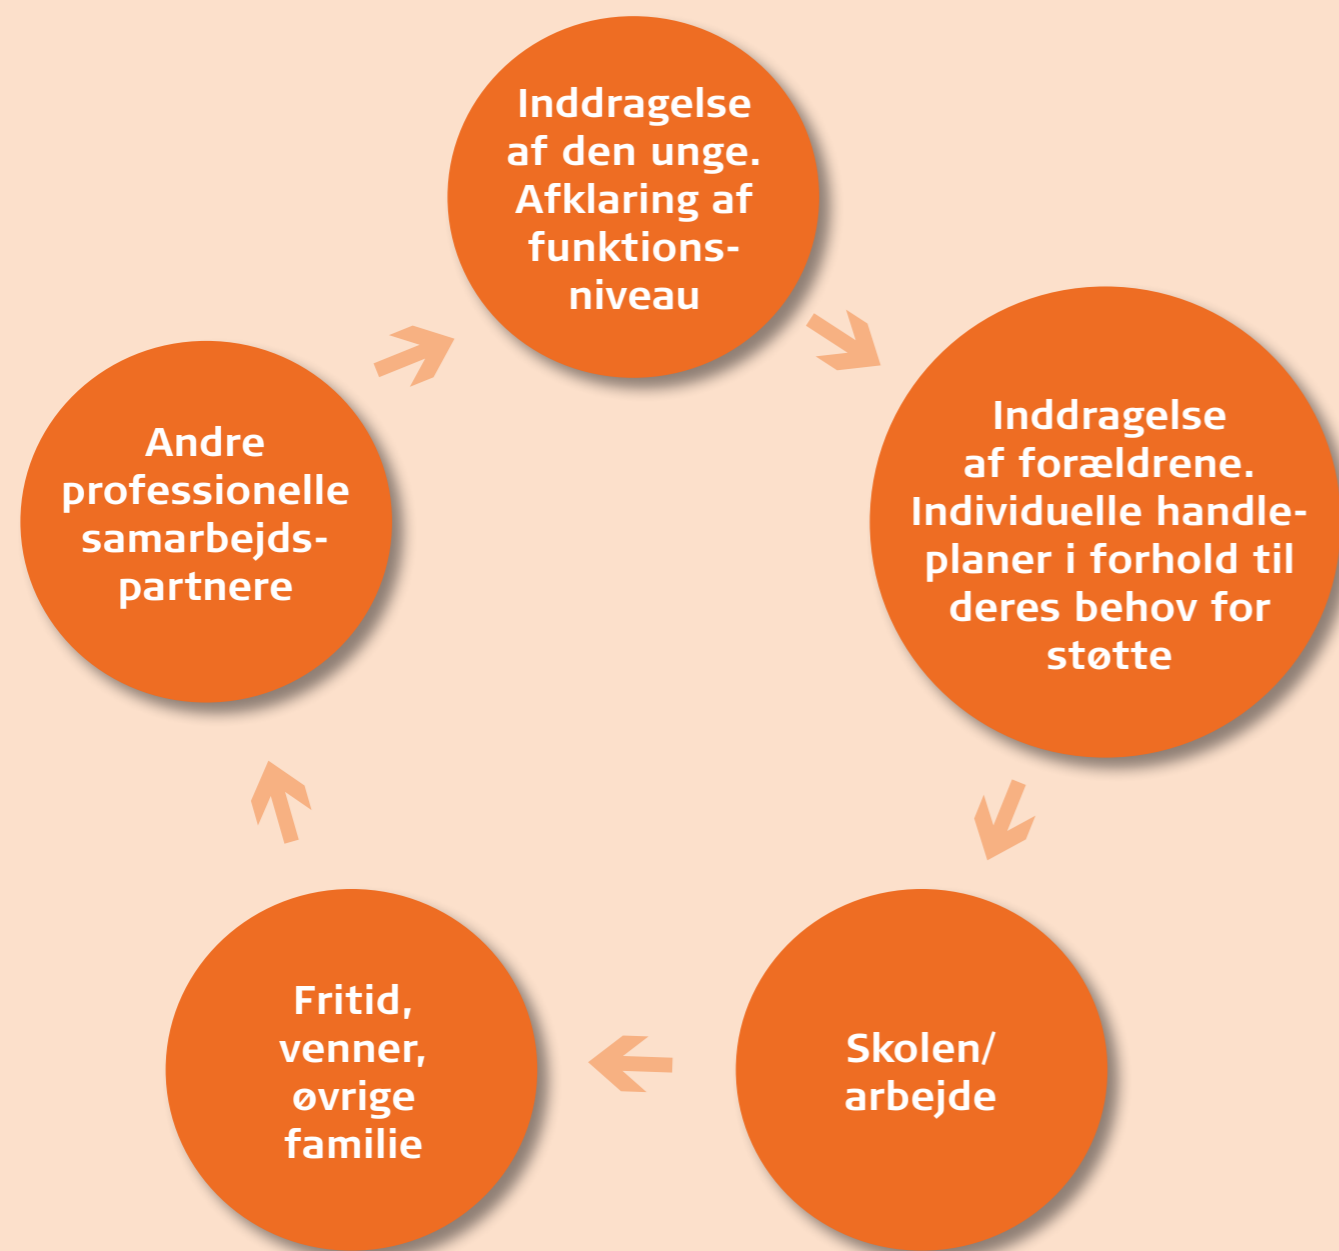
Inddragelse af den unge. Afklaring af funktionsniveau

Inddragelse af forældrene. Individuelle handleplaner i forhold til deres behov for støtte

Skolen/ arbejde

Fritid, venner, øvrige familie

Andre professionelle samarbejdspartnere